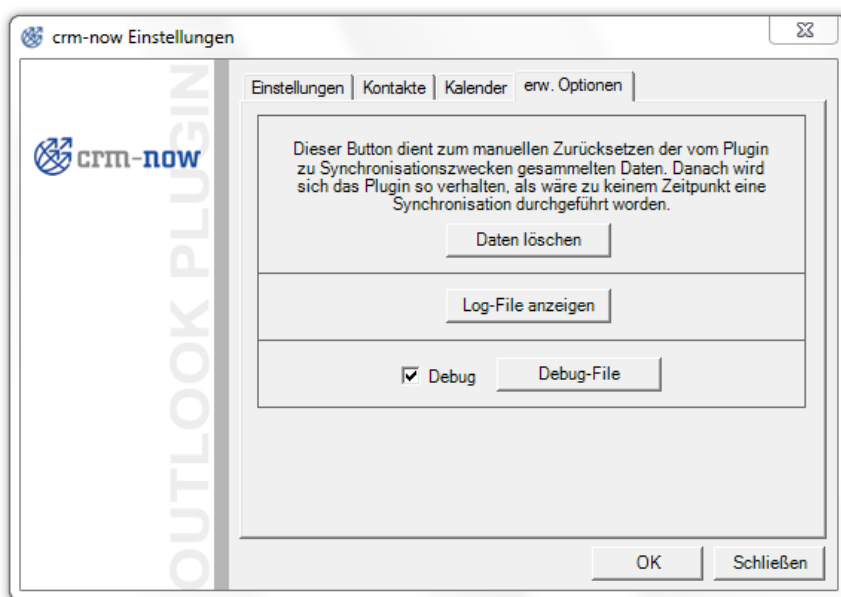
crm-now Einstellungen

crm-now

OUTLOOK PLUGIN

Einstellungen | Kontakte | Kalender | erw. Optionen

Dieser Button dient zum manuellen Zurücksetzen der vom Plugin zu Synchronisationszwecken gesammelten Daten. Danach wird sich das Plugin so verhalten, als wäre zu keinem Zeitpunkt eine Synchronisation durchgeführt worden.

Daten löschen

Log-File anzeigen

Debug

Debug-File

OK

Schließen